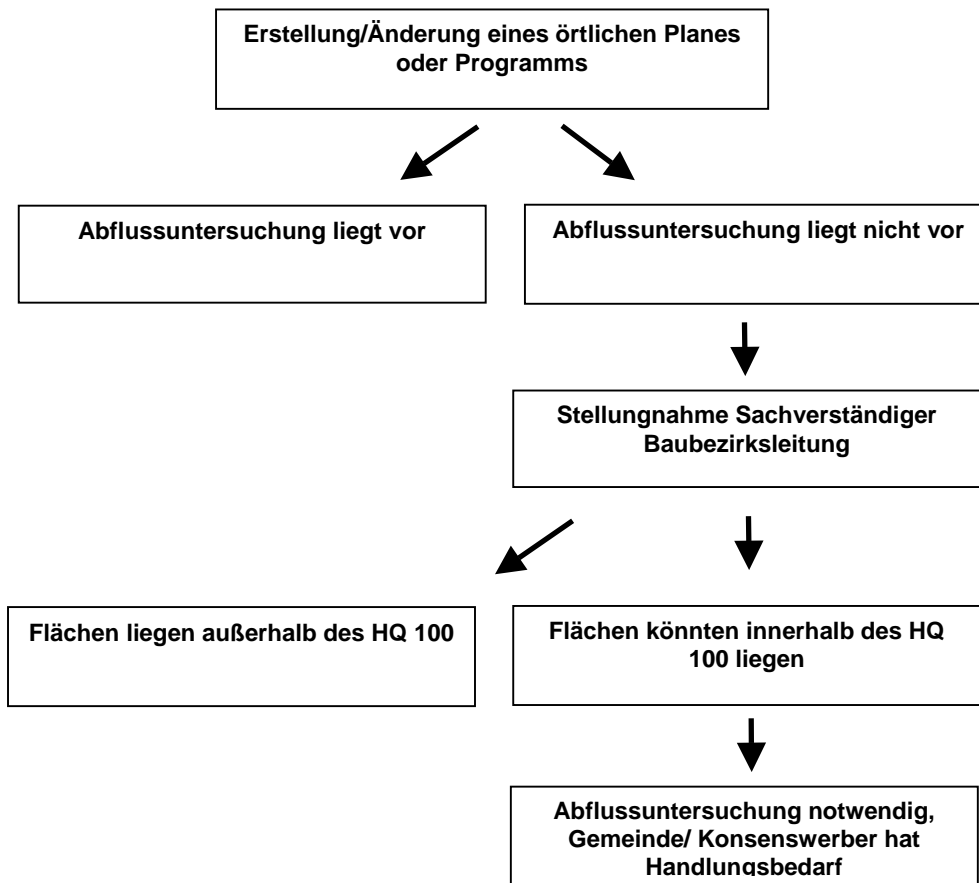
Erstellung/Änderung eines örtlichen Planes oder Programms

Abflussuntersuchung liegt vor

Abflussuntersuchung liegt nicht vor

Stellungnahme Sachverständiger Baubezirksleitung

Flächen liegen außerhalb des HQ 100

Flächen könnten innerhalb des HQ 100 liegen

Abflussuntersuchung notwendig, Gemeinde/ Konsenswerber hat Handlungsbedarf